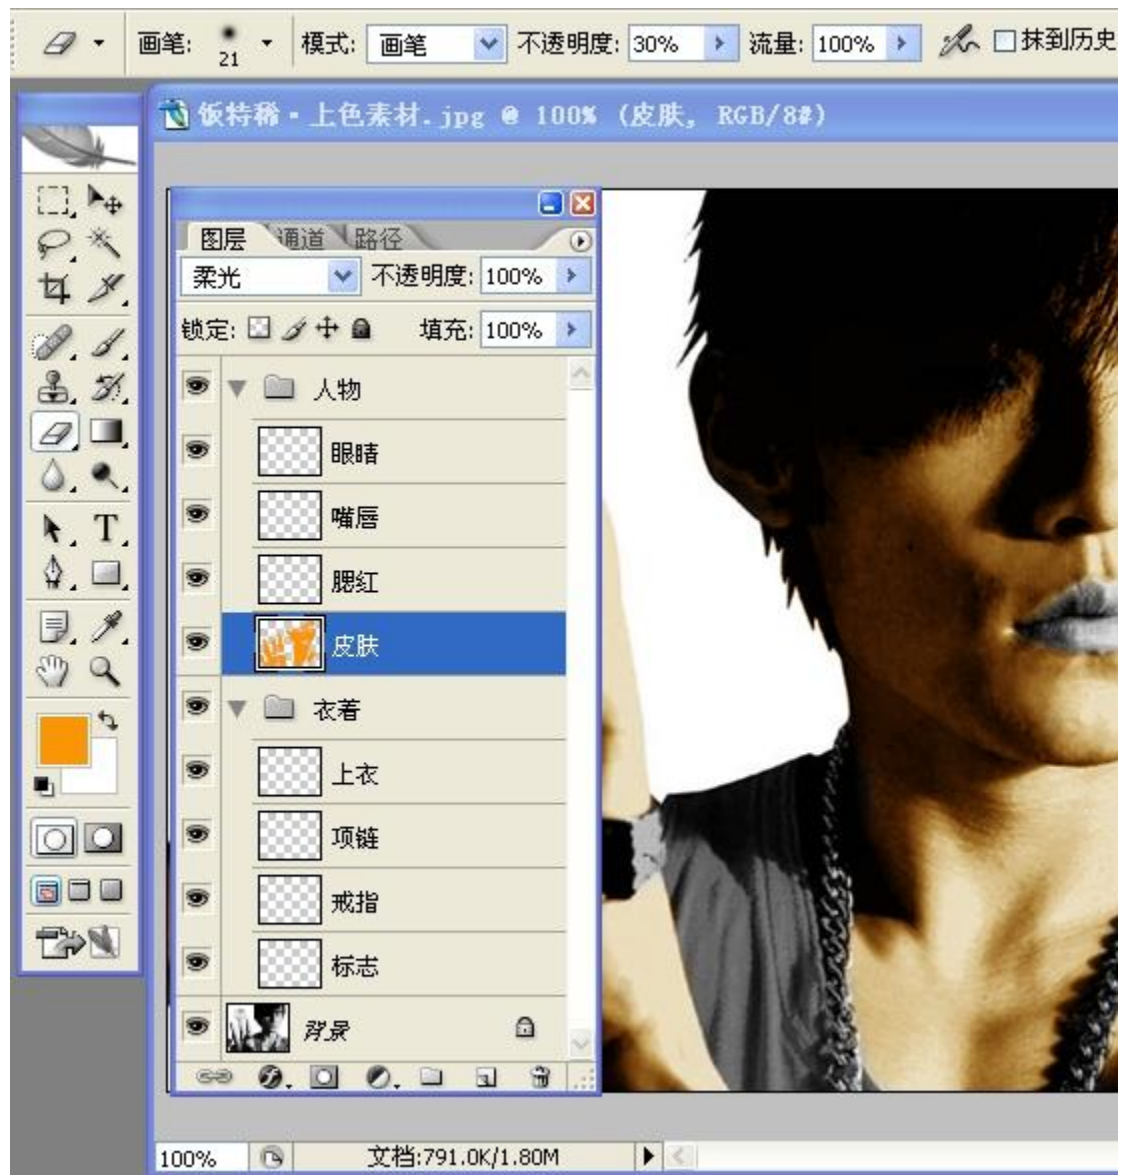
画笔: 21 模式: 画笔 不透明度: 30% 流量: 100% 抹到历史

饭特稀 - 上色素材.jpg @ 100% (皮肤, RGB/8#)

图层 通道 路径

柔光 不透明度: 100%

锁定: 填充: 100%

人物

眼睛

嘴唇

腮红

皮肤

衣着

上衣

项链

戒指

标志

背景

100% 文档:791.0K/1.80M